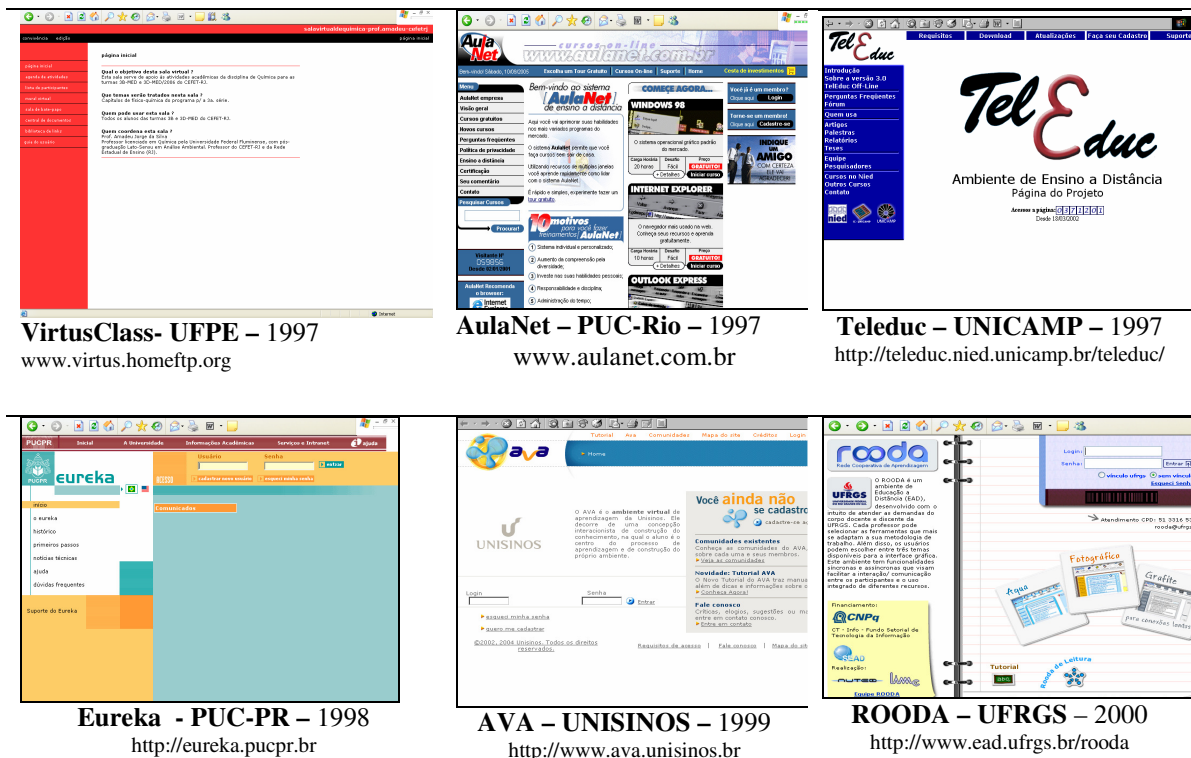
salavirtualdequimica-prof.amadeu-cefetrj

página inicial

Qual o objetivo desta sala virtual ?

Quem pode usar esta sala ?

Quem coordena esta sala ?

VirtusClass- UFPE – 1997
www.virtus.homeftp.org

AulaNet
cursos on-line
www.aulanet.com.br

Bem-vindo ao sistema AulaNet de ensino a distância

COMEÇA AGORA...
WINDOWS 98
INTERNET EXPLORER
OUTLOOK EXPRESS

10 motivos para você fazer treinamentos AulaNet

AulaNet – PUC-Rio – 1997
www.aulanet.com.br

Requisitos Download Atualizações Faça seu Cadastro Suporte

TelEduc
Ambiente de Ensino a Distância
Página do Projeto

Introdução
Sobre a versão 3.0
TelEduc Off-Line
Perguntas Freqüentes
Fórum
Quem usa
Artigos
Palestras
Relatórios
Teses
Equipe
Pesquisadores
Cursos no Nied
Outros Cursos
Contato

Teleduc – UNICAMP – 1997
http://teleduc.nied.unicamp.br/teleduc/

PUCPR Inicial A Universidade Informações Acadêmicas Serviços e Intranet ajuda

eureka
Usuário Senha entrar
início
o eureka
histórico
primeiros passos
notícias técnicas
ajuda
dúvidas freqüentes
Suporte do Eureka
Comunicados

Eureka - PUC-PR – 1998
http://eureka.pucpr.br

Tutorial Ava Comunidades Mapa do site Créditos Login
ava
Home
UNISINOS
Você ainda não se cadastrou
Comunidades existentes
Novidade: Tutorial AVA
Fale conosco
Login Senha Entrar
esqueci minha senha
quero me cadastrar
©2002, 2004 Unisinos. Todos os direitos reservados.
Requisitos de acesso | Fale conosco | Mapa do site

AVA – UNISINOS – 1999
http://www.ava.unisinos.br

rooda
Rede Cooperativa de Aprendizagem
UFRGS
O ROODA é um ambiente de Educação à Distância (EAD), desenvolvido com o intuito de atender as demandas do corpo docente e discente da UFRGS.
Login:
Senha:
Entrar
Financiamento:
CNPq
Realização:
SEAD
NUTED
Equipe ROODA
Tutorial
Fotográfico
Grafite
Roda de Leitura

ROODA – UFRGS – 2000
http://www.ead.ufrgs.br/rooda